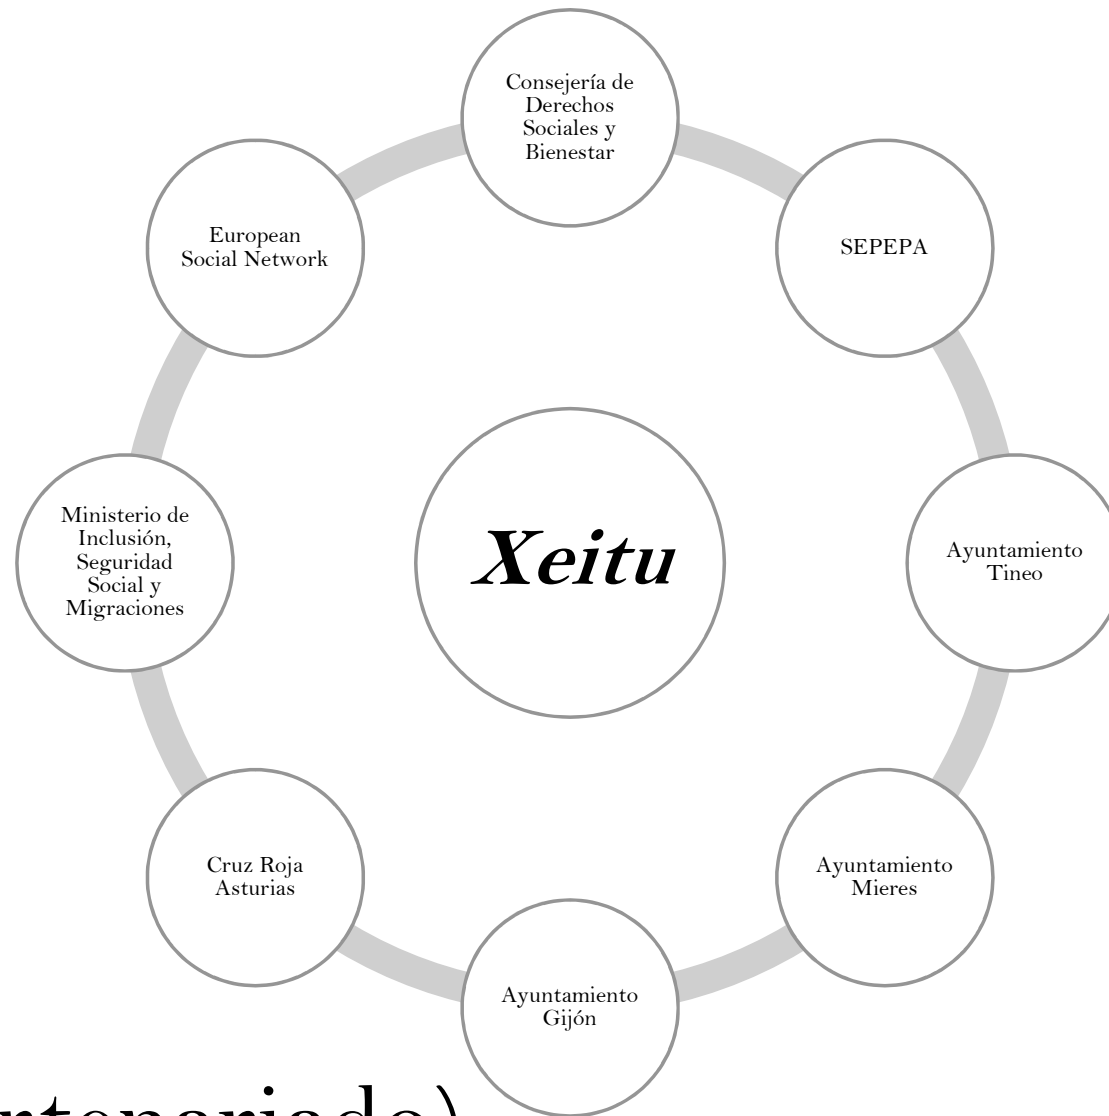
Consejería de Derechos Sociales y Bienestar

SEPEPA

Ayuntamiento Tineo

Ayuntamiento Mieres

Ayuntamiento Gijón

Cruz Roja Asturias

Ministerio de Inclusión, Seguridad Social y Migraciones

European Social Network

Xeitu

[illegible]